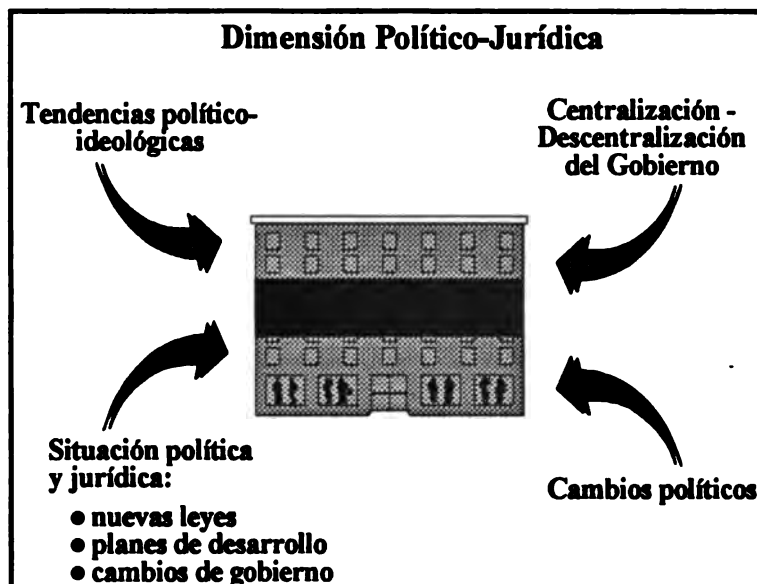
Dimensión Político-Jurídica

Tendencias político-ideológicas

Centralización - Descentralización del Gobierno

Situación política y jurídica:
• nuevas leyes
• planes de desarrollo
• cambios de gobierno

Cambios políticos